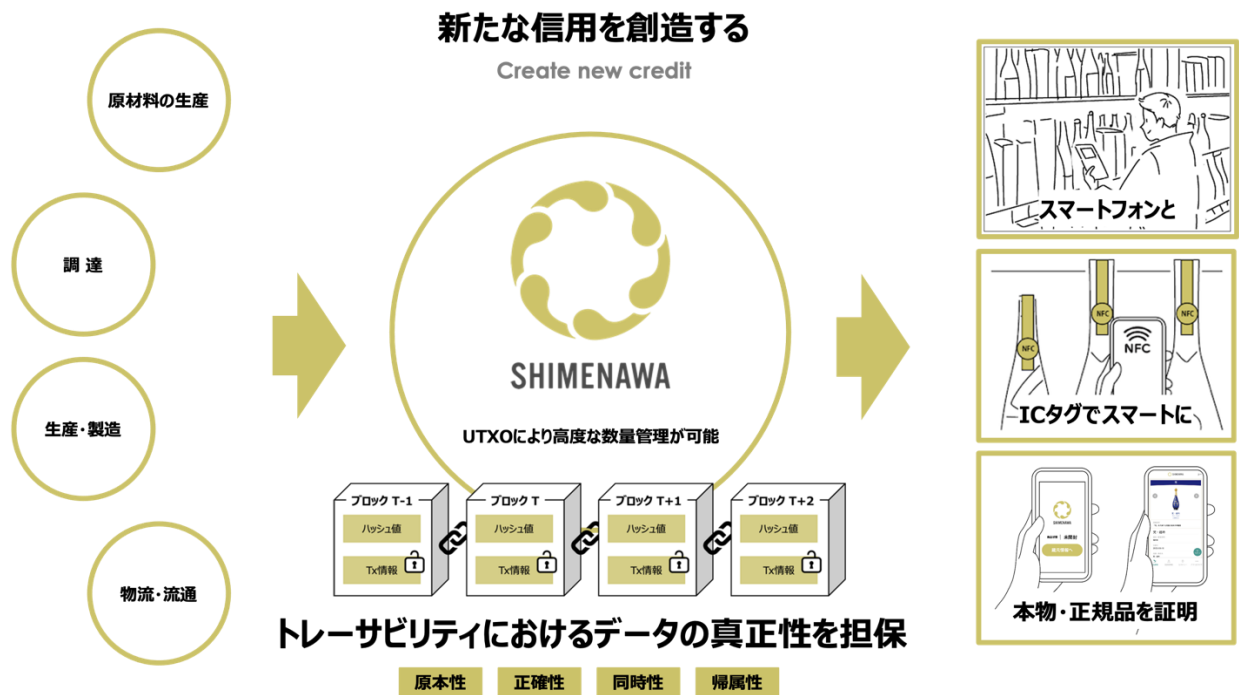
新たな信用を創造する

Create new credit

原材料の生産

調 達

生産・製造

物流・流通

SHIMENAWA

UTXOにより高度な数量管理が可能

ブロック T-1
ハッシュ値
Tx情報

ブロック T
ハッシュ値
Tx情報

ブロック T+1
ハッシュ値
Tx情報

ブロック T+2
ハッシュ値
Tx情報

トレーサビリティにおけるデータの真正性を担保

原本性 正確性 同時性 帰属性

スマートフォンと
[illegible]

NFC
NFC
NFC
NFC

ICタグでスマートに

SHIMENAWA

本物・正規品を証明